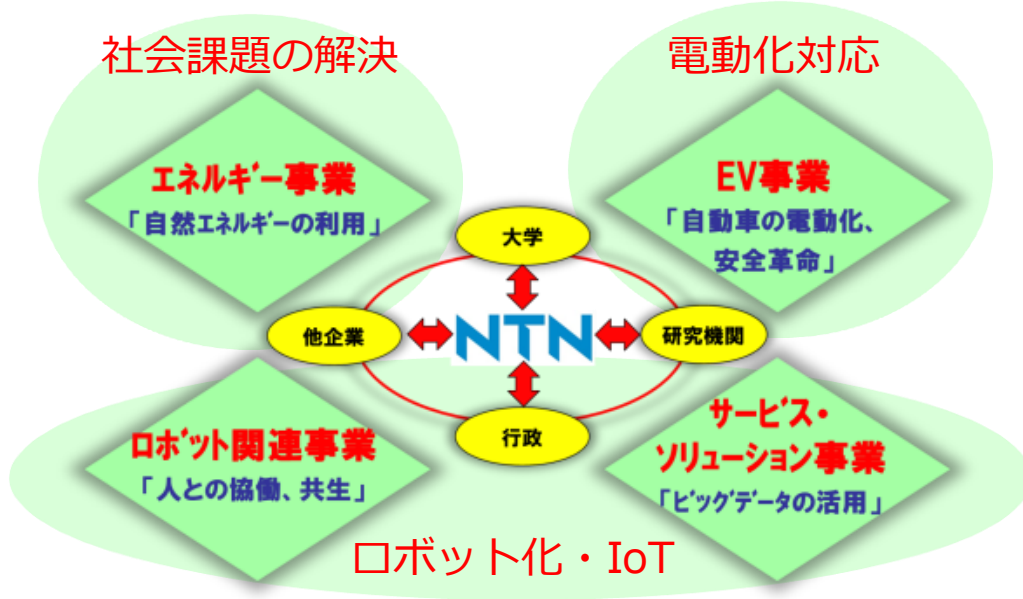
社会課題の解決

電動化対応

エネルギー事業
「自然エネルギーの利用」

EV事業
「自動車の電動化、安全革命」

大学

他企業

NTN

研究機関

行政

ロボット関連事業
「人との協働、共生」

サービス・ソリューション事業
「ビッグデータの活用」

ロボット化・IoT